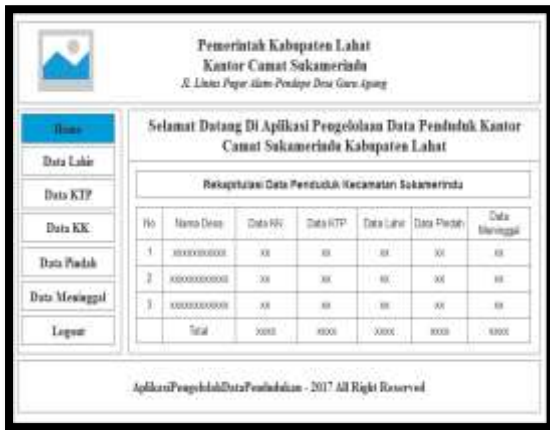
Pemerintah Kabupaten Lahat
Kantor Camat Sukamerindu
Jl. Lintas Pagar Alam Pendopo Desa Guru Agung

Home
Data Lahir
Data KTP
Data KK
Data Pindah
Data Meninggal
Logout

Selamat Datang Di Aplikasi Pengelolaan Data Penduduk Kantor Camat Sukamerindu Kabupaten Lahat

Rekapitulasi Data Penduduk Kecamatan Sukamerindu

| No | Nama Desa | Data KK | Data KTP | Data Lahir | Data Pindah | Data Meninggal |
|---|---|---|---|---|---|---|
| 1 | xxxxxxxxxxxx | xx | xx | xx | xx | xx |
| 2 | xxxxxxxxxxxx | xx | xx | xx | xx | xx |
| 3 | xxxxxxxxxxxx | xx | xx | xx | xx | xx |
| | Total | xxxx | xxxx | xxxx | xxxx | xxxx |

AplikasiPengelolahDataPendudukan - 2017 All Right Reserved